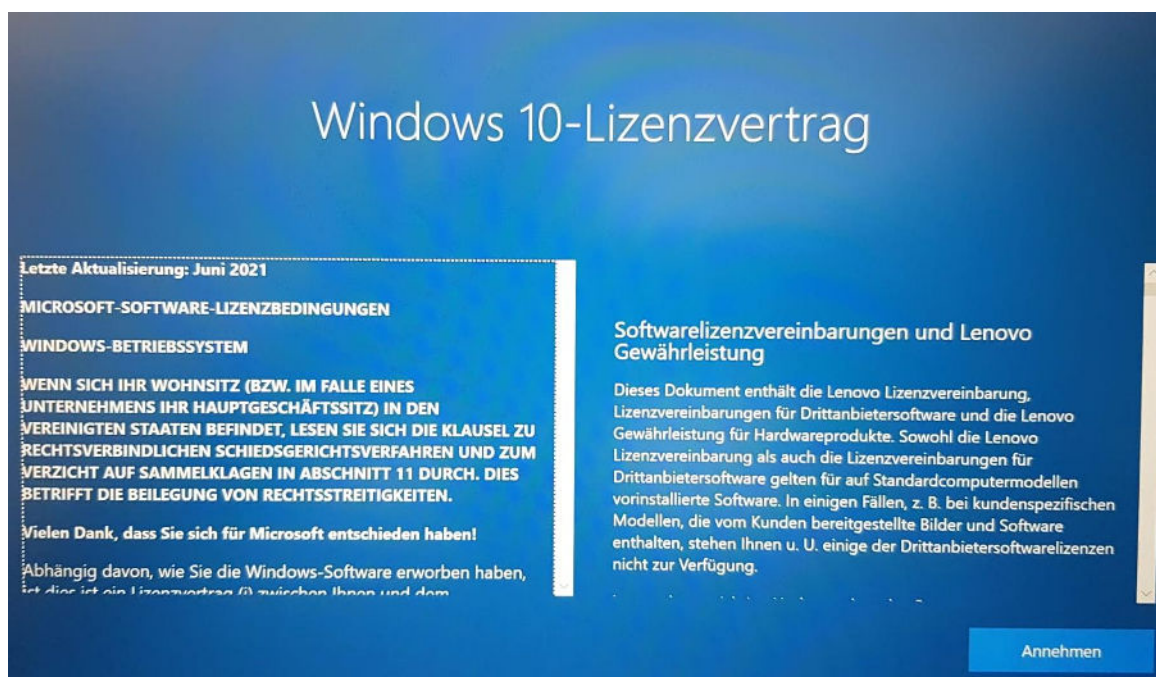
Windows 10-Lizenzvertrag

Letzte Aktualisierung: Juni 2021

MICROSOFT-SOFTWARE-LIZENZBEDINGUNGEN

WINDOWS-BETRIEBSSYSTEM

WENN SICH IHR WOHNSITZ (BZW. IM FALLE EINES UNTERNEHMENS IHR HAUPTGESCHÄFTSSITZ) IN DEN VEREINIGTEN STAATEN BEFINDET, LESEN SIE SICH DIE KLAUSEL ZU RECHTSVERBINDLICHEN SCHIEDSGERICHTSVERFAHREN UND ZUM VERZICHT AUF SAMMELKLAGEN IN ABSCHNITT 11 DURCH. DIES BETRIFFT DIE BEILEGUNG VON RECHTSSTREITIGKEITEN.

Vielen Dank, dass Sie sich für Microsoft entschieden haben!

Abhängig davon, wie Sie die Windows-Software erworben haben, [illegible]

Softwarelizenzvereinbarungen und Lenovo Gewährleistung

Dieses Dokument enthält die Lenovo Lizenzvereinbarung, Lizenzvereinbarungen für Drittanbietersoftware und die Lenovo Gewährleistung für Hardwareprodukte. Sowohl die Lenovo Lizenzvereinbarung als auch die Lizenzvereinbarungen für Drittanbietersoftware gelten für auf Standardcomputermodellen vorinstallierte Software. In einigen Fällen, z. B. bei kundenspezifischen Modellen, die vom Kunden bereitgestellte Bilder und Software enthalten, stehen Ihnen u. U. einige der Drittanbietersoftwarelizenzen nicht zur Verfügung.

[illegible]

Annehmen